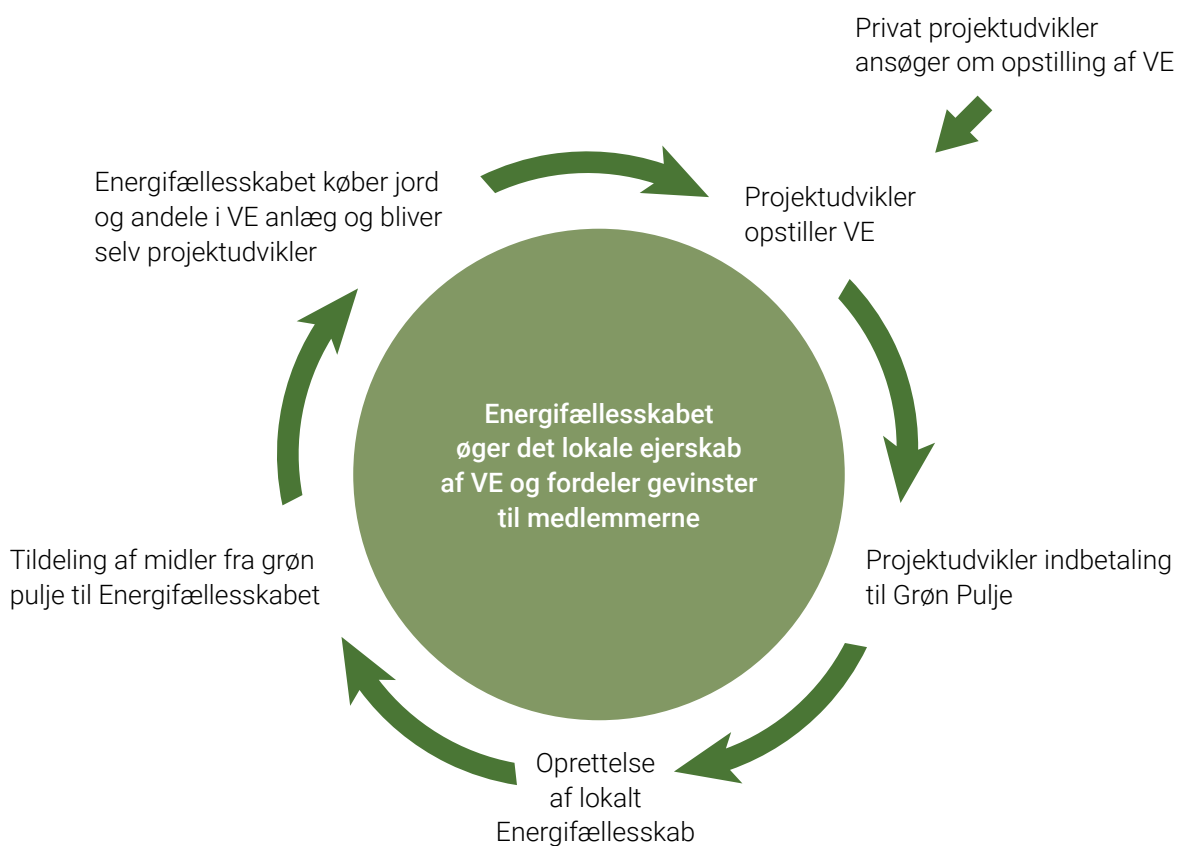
Privat projektudvikler ansøger om opstilling af VE

Projektudvikler opstiller VE

Projektudvikler indbetaling til Grøn Pulje

Oprettelse af lokalt Energifællesskab

Tildeling af midler fra grøn pulje til Energifællesskabet

Energifællesskabet køber jord og andele i VE anlæg og bliver selv projektudvikler

Energifællesskabet øger det lokale ejerskab af VE og fordeler gevinster til medlemmerne